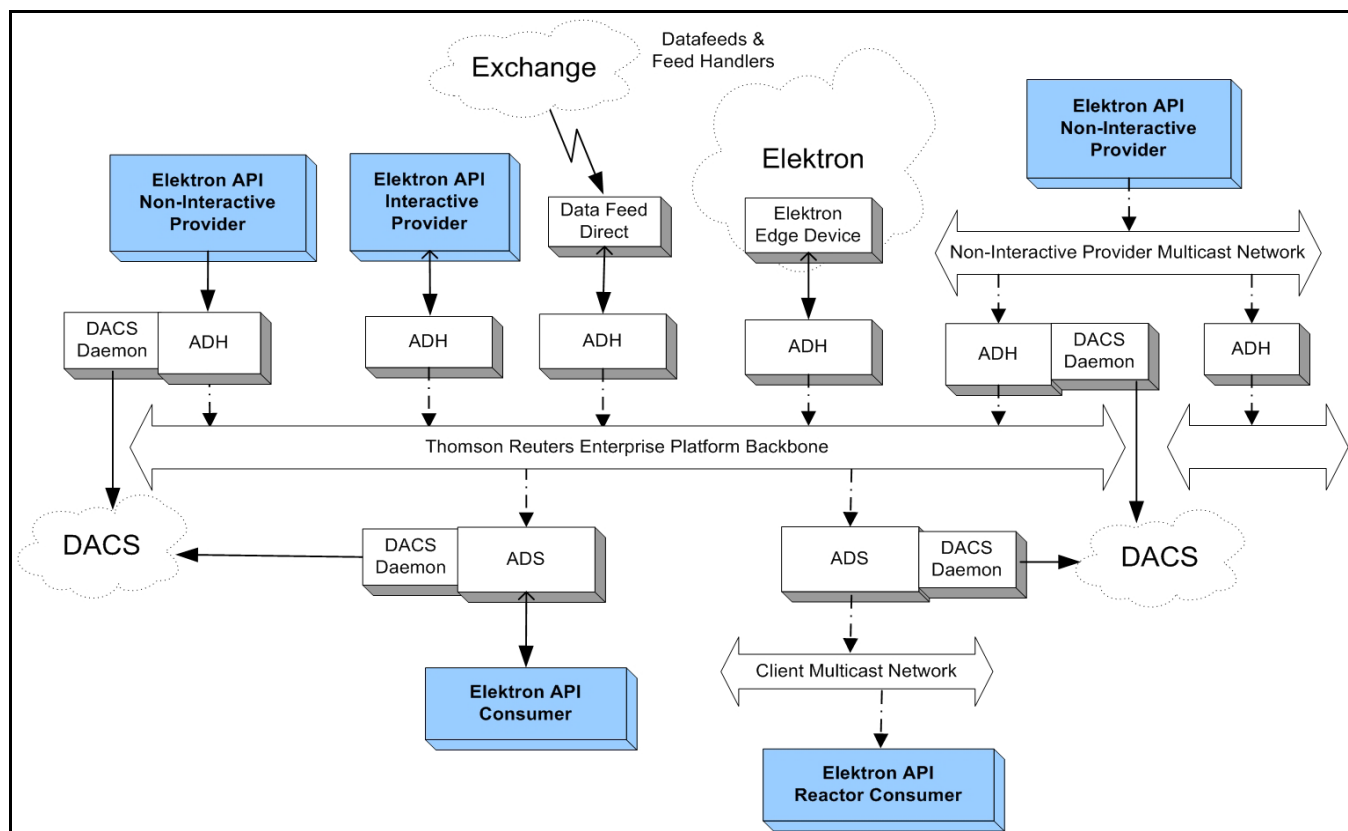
Exchange

Datafeeds & Feed Handlers

Elektron

Elektron API Non-Interactive Provider

Elektron API Non-Interactive Provider

Elektron API Interactive Provider

Data Feed Direct

Elektron Edge Device

Non-Interactive Provider Multicast Network

DACS Daemon

ADH

ADH

ADH

ADH

ADH

DACS Daemon

ADH

Thomson Reuters Enterprise Platform Backbone

DACS

DACS Daemon

ADS

ADS

DACS Daemon

DACS

Client Multicast Network

Elektron API Consumer

Elektron API Reactor Consumer